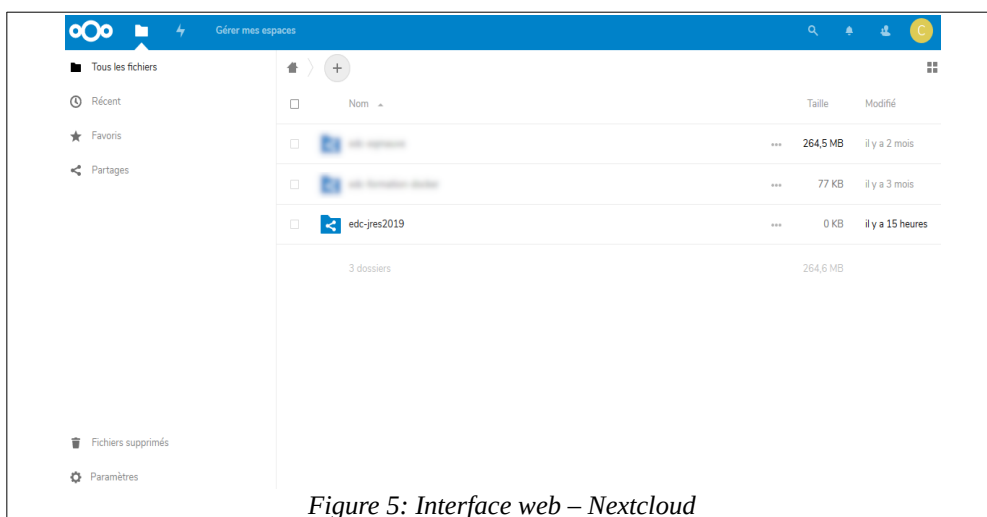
Gérer mes espaces

C

Tous les fichiers

Récent

Favoris

Partages

+

Nom

Taille

Modifié

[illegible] 264,5 MB il y a 2 mois

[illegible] 77 KB il y a 3 mois

edc-jres2019 0 KB il y a 15 heures

3 dossiers 264,6 MB

Fichiers supprimés

Paramètres

Figure 5: Interface web – Nextcloud